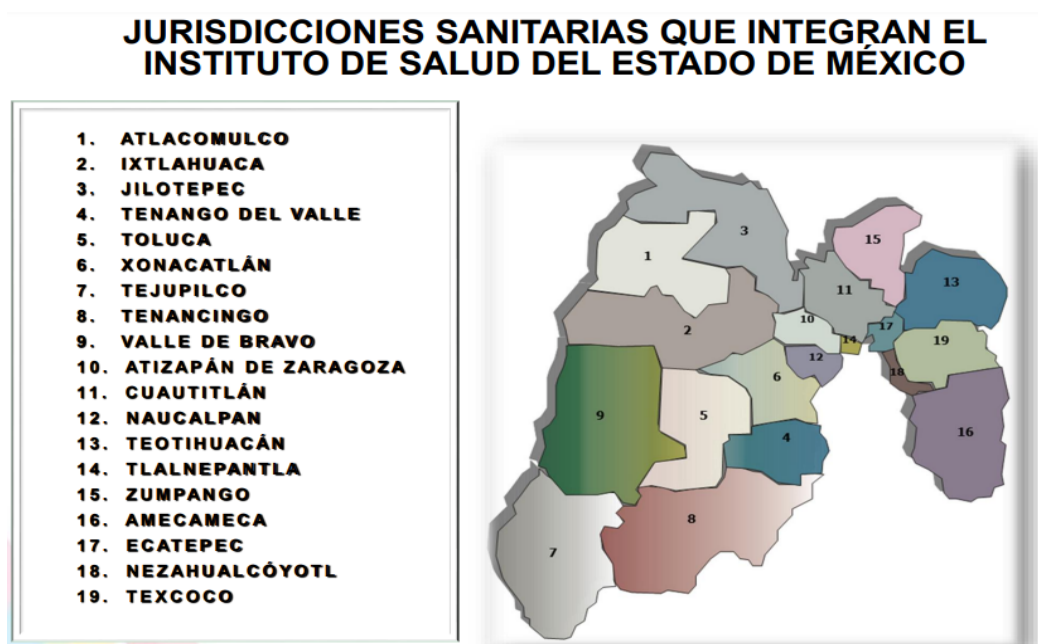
JURISDICCIONES SANITARIAS QUE INTEGRAN EL INSTITUTO DE SALUD DEL ESTADO DE MÉXICO

1. ATLACOMULCO
2. IXTLAHUACA
3. JILOTEPEC
4. TENANGO DEL VALLE
5. TOLUCA
6. XONACATLÁN
7. TEJUPILCO
8. TENANCINGO
9. VALLE DE BRAVO
10. ATIZAPÁN DE ZARAGOZA
11. CUAUTITLÁN
12. NAUCALPAN
13. TEOTIHUACÁN
14. TLALNEPANTLA
15. ZUMPANGO
16. AMECAMECA
17. ECATEPEC
18. NEZAHUALCÓYOTL
19. TEXCOCO

3
15
1
13
11
10
17
2
14
19
12
18
6
9
5
16
4
8
7